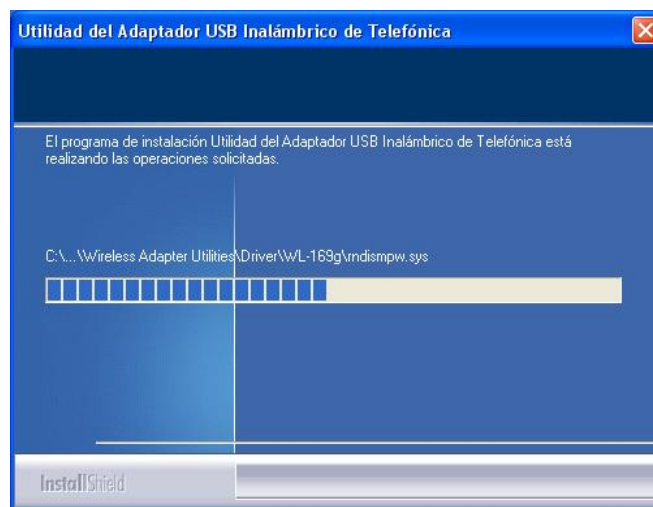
Utilidad del Adaptador USB Inalámbrico de Telefónica

El programa de instalación Utilidad del Adaptador USB Inalámbrico de Telefónica está realizando las operaciones solicitadas.

C:\...\Wireless Adapter Utilities\Driver\WL-169g\rndismpw.sys

InstallShield